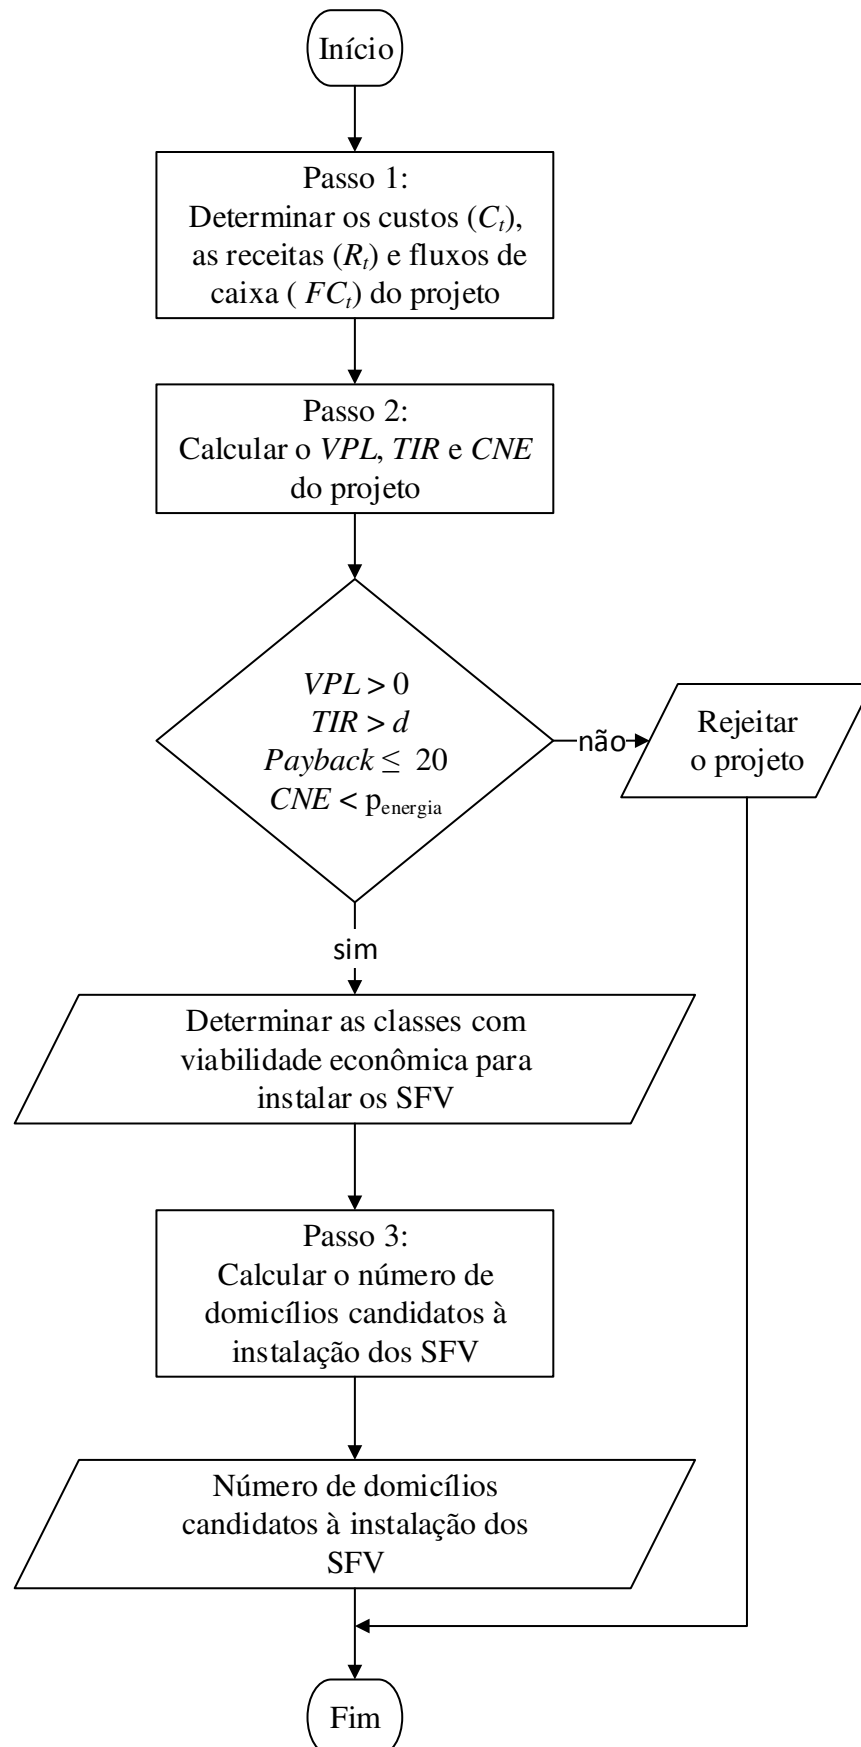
Início

Passo 1:
Determinar os custos ($C_t$), as receitas ($R_t$) e fluxos de caixa ( $FC_t$) do projeto

Passo 2:
Calcular o $VPL$, $TIR$ e $CNE$ do projeto

$VPL > 0$
$TIR > d$
$Payback \leq 20$
$CNE < p_{energia}$

não

Rejeitar o projeto

sim

Determinar as classes com viabilidade econômica para instalar os SFV

Passo 3:
Calcular o número de domicílios candidatos à instalação dos SFV

Número de domicílios candidatos à instalação dos SFV

Fim